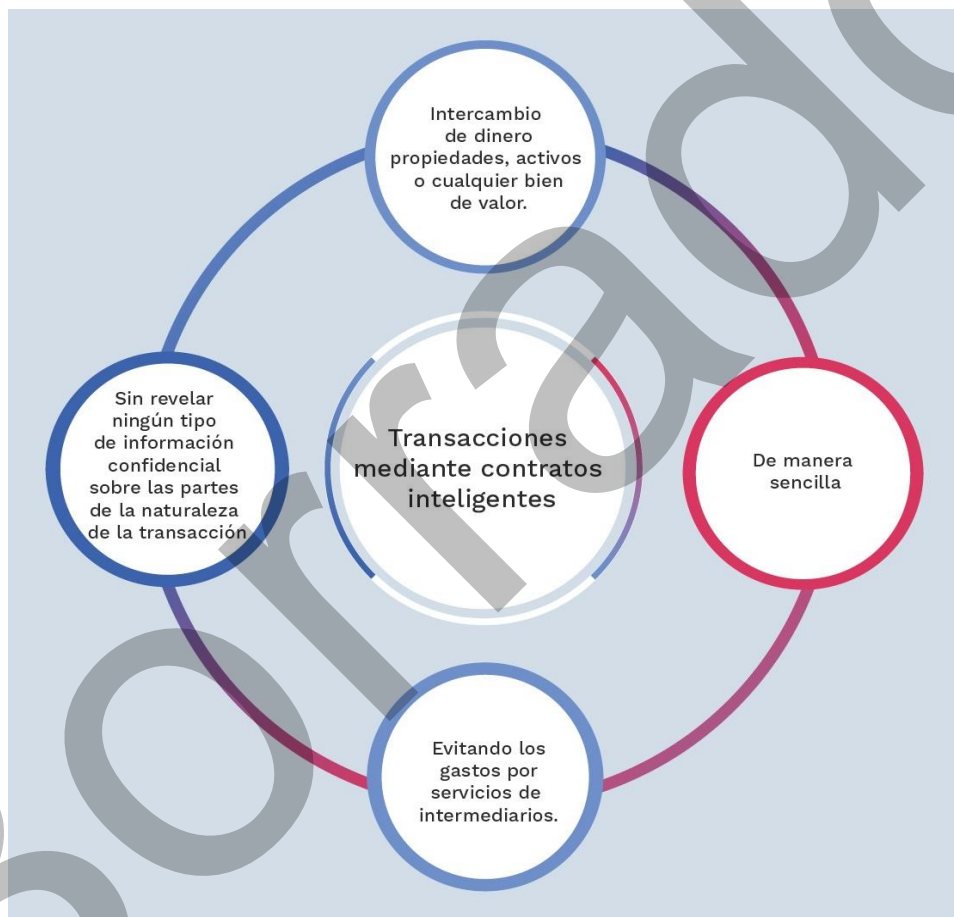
Intercambio de dinero propiedades, activos o cualquier bien de valor.

Sin revelar ningún tipo de información confidencial sobre las partes de la naturaleza de la transacción

Transacciones mediante contratos inteligentes

De manera sencilla

Evitando los gastos por servicios de intermediarios.

borrador